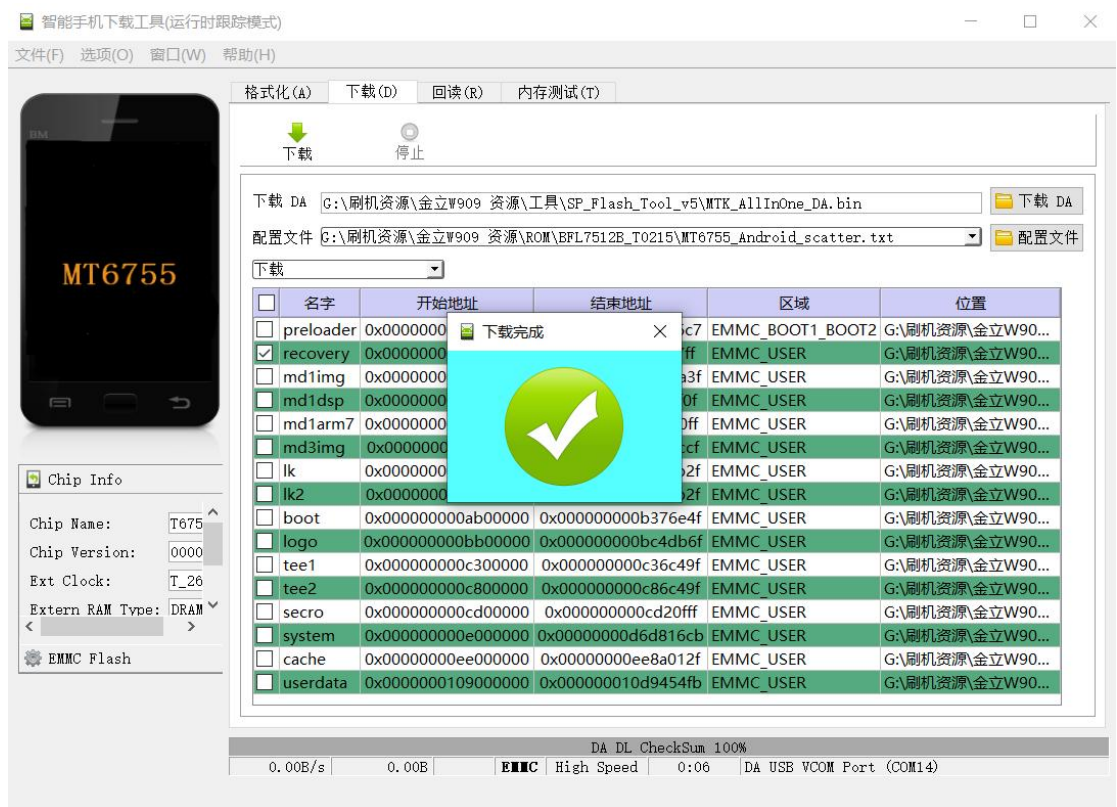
智能手机下载工具(运行时跟踪模式)

文件(F) 选项(O) 窗口(W) 帮助(H)

BM

MT6755

格式化(A) 下载(D) 回读(R) 内存测试(T)

下载 停止

下载 DA G:\刷机资源\金立W909 资源\工具\SP_Flash_Tool_v5\MTK_AllInOne_DA.bin 下载 DA

配置文件 G:\刷机资源\金立W909 资源\ROM\BFL7512B_T0215\MT6755_Android_scatter.txt 配置文件

下载

| | 名字 | 开始地址 | 结束地址 | 区域 | 位置 |
|---|---|---|---|---|---|
| ☐ | preloader | 0x0000000 | c7 | EMMC_BOOT1_BOOT2 | G:\刷机资源\金立W90... |
| ☑ | recovery | 0x0000000 | ff | EMMC_USER | G:\刷机资源\金立W90... |
| ☐ | md1img | 0x0000000 | a3f | EMMC_USER | G:\刷机资源\金立W90... |
| ☐ | md1dsp | 0x0000000 | 0f | EMMC_USER | G:\刷机资源\金立W90... |
| ☐ | md1arm7 | 0x0000000 | 0ff | EMMC_USER | G:\刷机资源\金立W90... |
| ☐ | md3img | 0x0000000 | cf | EMMC_USER | G:\刷机资源\金立W90... |
| ☐ | lk | 0x0000000 | 2f | EMMC_USER | G:\刷机资源\金立W90... |
| ☐ | lk2 | 0x0000000 | 2f | EMMC_USER | G:\刷机资源\金立W90... |
| ☐ | boot | 0x000000000ab00000 | 0x000000000b376e4f | EMMC_USER | G:\刷机资源\金立W90... |
| ☐ | logo | 0x000000000bb00000 | 0x000000000bc4db6f | EMMC_USER | G:\刷机资源\金立W90... |
| ☐ | tee1 | 0x000000000c300000 | 0x000000000c36c49f | EMMC_USER | G:\刷机资源\金立W90... |
| ☐ | tee2 | 0x000000000c800000 | 0x000000000c86c49f | EMMC_USER | G:\刷机资源\金立W90... |
| ☐ | secro | 0x000000000cd00000 | 0x000000000cd20fff | EMMC_USER | G:\刷机资源\金立W90... |
| ☐ | system | 0x000000000e000000 | 0x00000000d6d816cb | EMMC_USER | G:\刷机资源\金立W90... |
| ☐ | cache | 0x00000000ee000000 | 0x00000000ee8a012f | EMMC_USER | G:\刷机资源\金立W90... |
| ☐ | userdata | 0x0000000109000000 | 0x000000010d9454fb | EMMC_USER | G:\刷机资源\金立W90... |

下载完成

Chip Info

Chip Name: T675
Chip Version: 0000
Ext Clock: T_26
Extern RAM Type: DRAM

EMMC Flash

DA DL CheckSum 100%

0.00B/s 0.00B EMMC High Speed 0:06 DA USB VCOM Port (COM14)